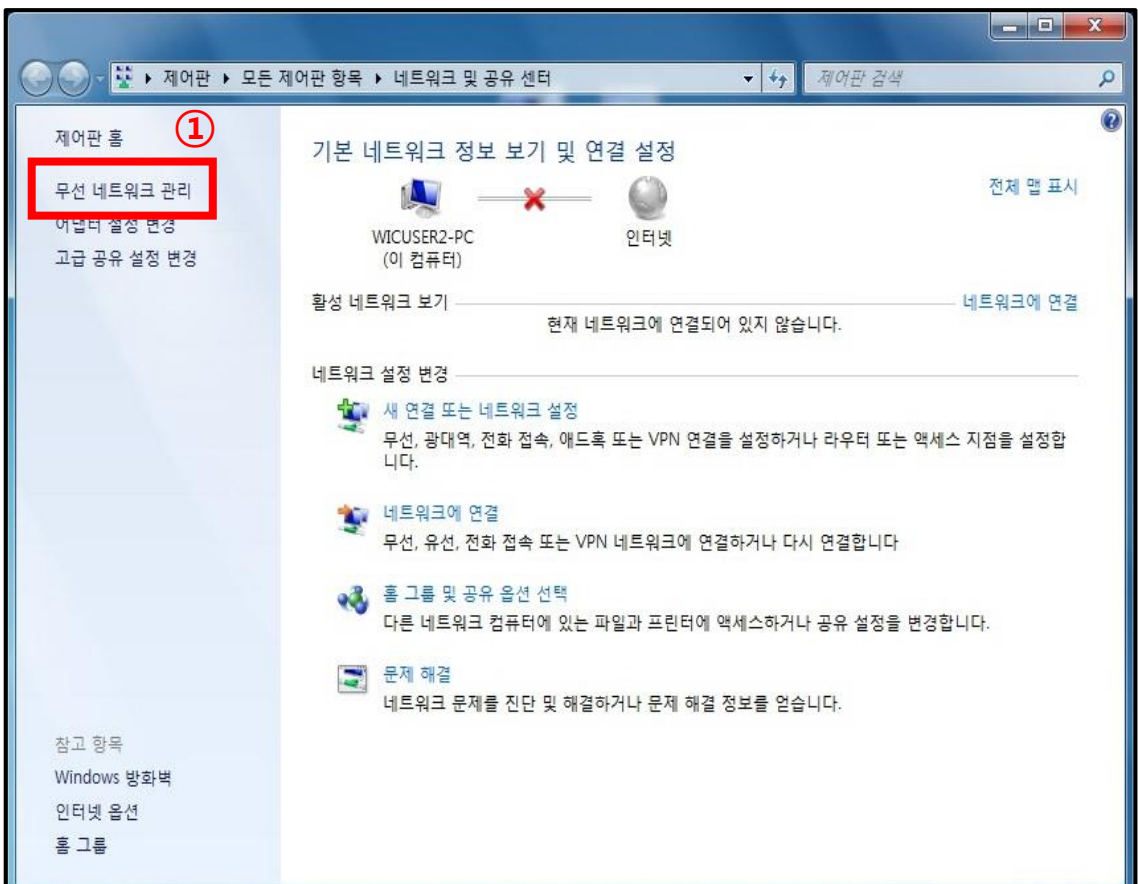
▸ 제어판 ▸ 모든 제어판 항목 ▸ 네트워크 및 공유 센터

제어판 검색

제어판 홈

①

무선 네트워크 관리

어댑터 설정 변경

고급 공유 설정 변경

기본 네트워크 정보 보기 및 연결 설정

전체 맵 표시

WICUSER2-PC
(이 컴퓨터)

인터넷

활성 네트워크 보기

네트워크에 연결

현재 네트워크에 연결되어 있지 않습니다.

네트워크 설정 변경

새 연결 또는 네트워크 설정
무선, 광대역, 전화 접속, 애드혹 또는 VPN 연결을 설정하거나 라우터 또는 액세스 지점을 설정합니다.

네트워크에 연결
무선, 유선, 전화 접속 또는 VPN 네트워크에 연결하거나 다시 연결합니다

홈 그룹 및 공유 옵션 선택
다른 네트워크 컴퓨터에 있는 파일과 프린터에 액세스하거나 공유 설정을 변경합니다.

문제 해결
네트워크 문제를 진단 및 해결하거나 문제 해결 정보를 얻습니다.

참고 항목

Windows 방화벽

인터넷 옵션

홈 그룹